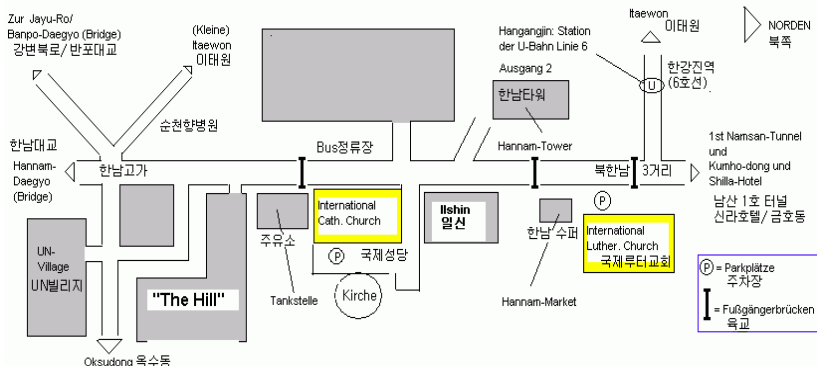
Zur Jayu-Ro/ Banpo-Daegyo (Bridge)
강변북로/ 반포대교

(Kleine) Itaewon
이태원

Itaewon
이태원

NORDEN
북쪽

Hangangjin: Station der U-Bahn Linie 6

Ausgang 2

한강진역 (6호선)

U

한남타워

순천향병원

한남대교

Hannam-Daegyo (Bridge)

한남고가

Bus정류장

Hannam-Tower

북한남

3거리

1st Namsan-Tunnel und Kumho-dong und Shilla-Hotel

남산 1호 터널
신라호텔/ 금호동

P

International Cath. Church

Ilshin
일신

UN-Village
UN빌리지

주유소

P 국제성당

한남 수퍼

International Luther. Church
국제루터교회

P = Parkplätze
주차장

"The Hill"

Tankstelle

Kirche

Hannam-Market

= Fußgängerbrücken
육교

Oksudong 옥수동